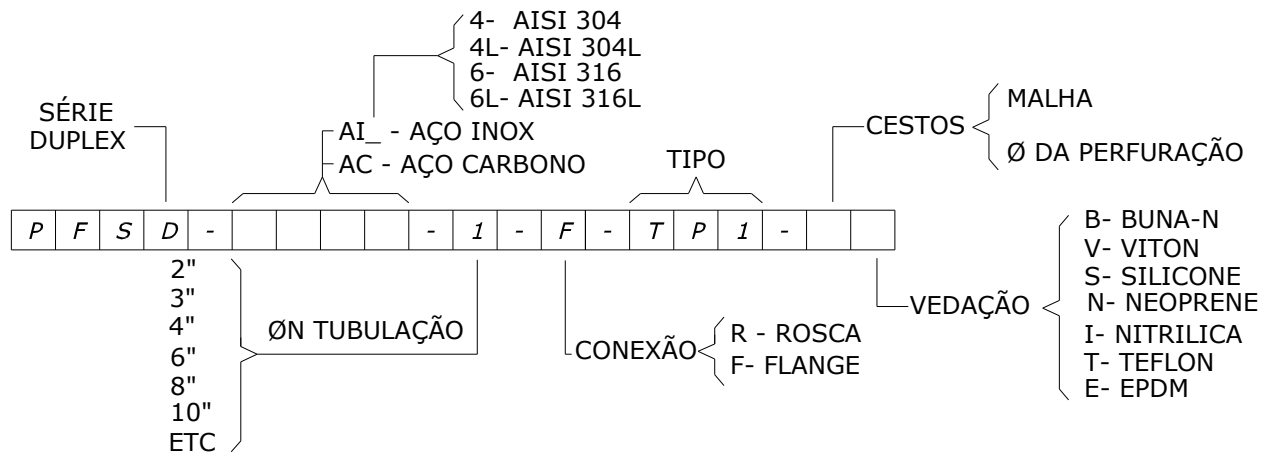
4- AISI 304
4L- AISI 304L
6- AISI 316
6L- AISI 316L

SÉRIE DUPLEX

AI_ - AÇO INOX
AC - AÇO CARBONO

TIPO

CESTOS
MALHA
Ø DA PERFURAÇÃO

| P | F | S | D | - | | | | | - | 1 | - | F | - | T | P | 1 | - | | |
|---|---|---|---|---|---|---|---|---|---|---|---|---|---|---|---|---|---|---|---|

2"
3"
4"
6"
8"
10"
ETC

ØN TUBULAÇÃO

CONEXÃO
R - ROSCA
F- FLANGE

VEDAÇÃO
B- BUNA-N
V- VITON
S- SILICONE
N- NEOPRENE
I- NITRILICA
T- TEFLON
E- EPDM